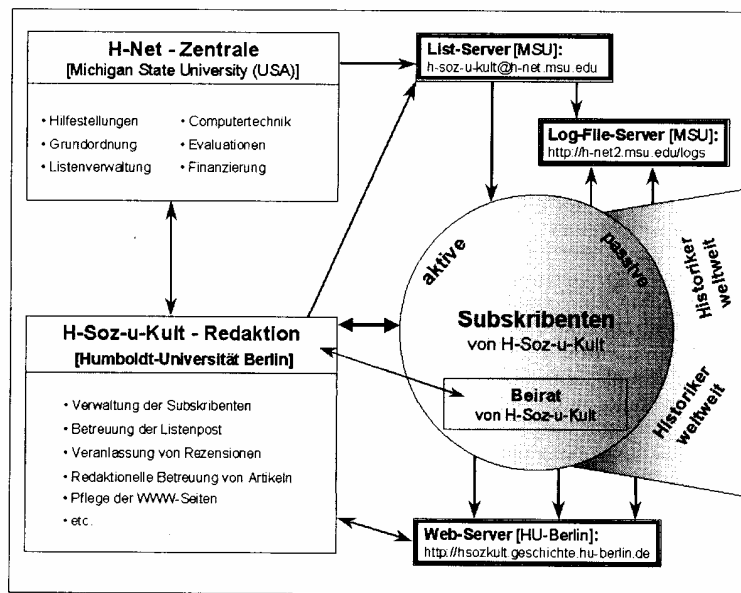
H-Net - Zentrale
[Michigan State University (USA)]

• Hilfestellungen
• Grundordnung
• Listenverwaltung
• Computertechnik
• Evaluationen
• Finanzierung

List-Server [MSU]:
h-soz-u-kult@h-net.msu.edu

Log-File-Server [MSU]:
http://h-net2.msu.edu/logs

aktive

passive

Historiker weltweit

Subskribenten
von H-Soz-u-Kult

Beirat
von H-Soz-u-Kult

Historiker weltweit

H-Soz-u-Kult - Redaktion
[Humboldt-Universität Berlin]

• Verwaltung der Subskribenten
• Betreuung der Listenpost
• Veranlassung von Rezensionen
• Redaktionelle Betreuung von Artikeln
• Pflege der WWW-Seiten
• etc.

Web-Server [HU-Berlin]:
http://hsozkult.geschichte.hu-berlin.de